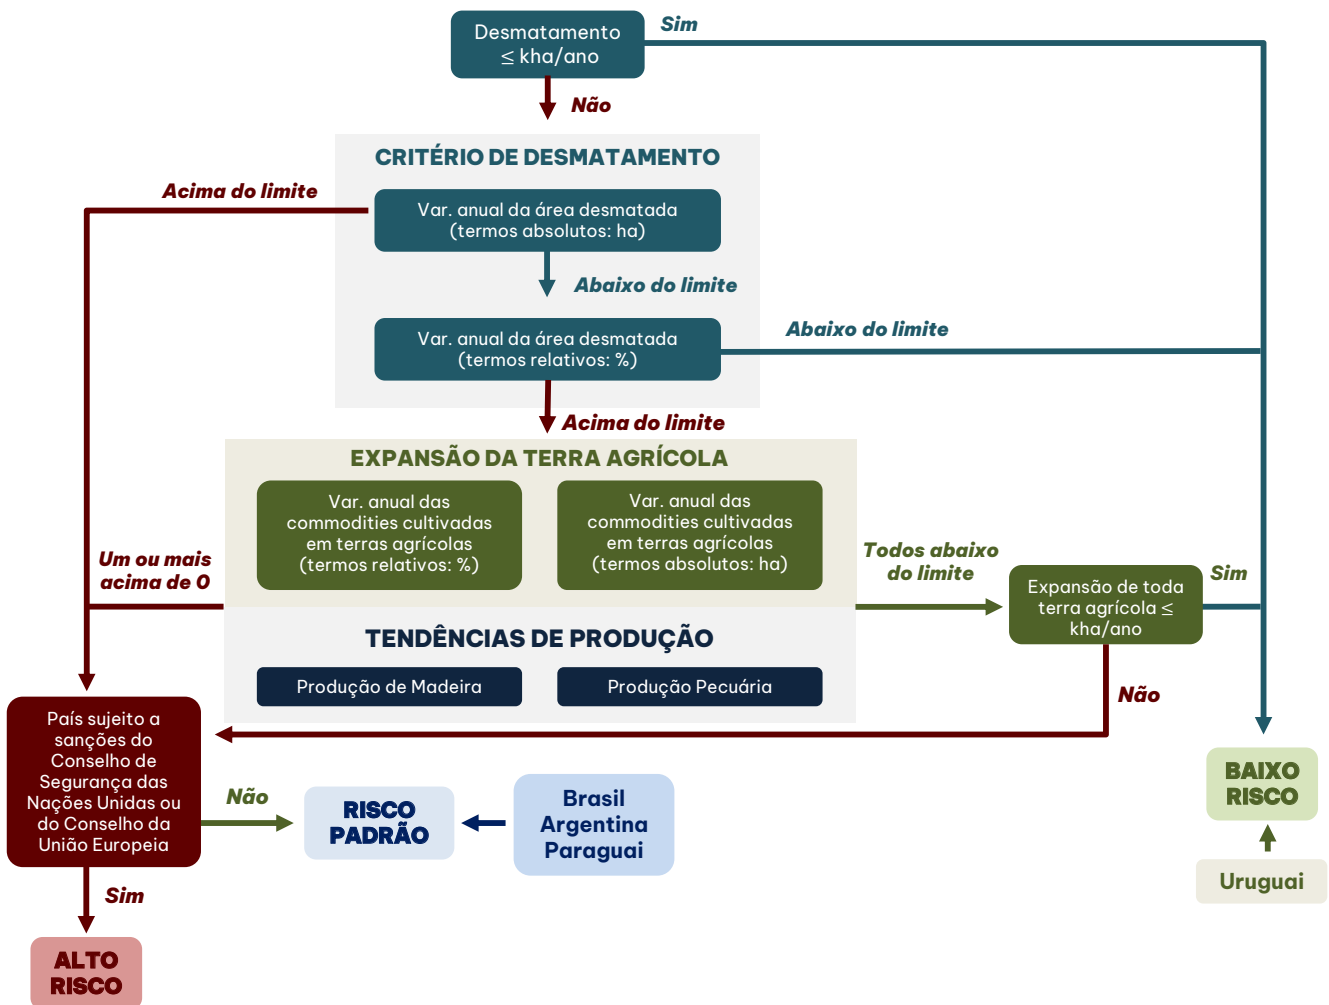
Desmatamento $\leq$ kha/ano

Sim

Não

CRITÉRIO DE DESMATAMENTO

Acima do limite

Var. anual da área desmatada (termos absolutos: ha)

Abaixo do limite

Var. anual da área desmatada (termos relativos: %)

Abaixo do limite

Acima do limite

EXPANSÃO DA TERRA AGRÍCOLA

Var. anual das commodities cultivadas em terras agrícolas (termos relativos: %)

Var. anual das commodities cultivadas em terras agrícolas (termos absolutos: ha)

Um ou mais acima de 0

Todos abaixo do limite

Expansão de toda terra agrícola $\leq$ kha/ano

Sim

TENDÊNCIAS DE PRODUÇÃO

Produção de Madeira

Produção Pecuária

Não

País sujeito a sanções do Conselho de Segurança das Nações Unidas ou do Conselho da União Europeia

Não

RISCO PADRÃO

Brasil Argentina Paraguai

BAIXO RISCO

Uruguai

Sim

ALTO RISCO